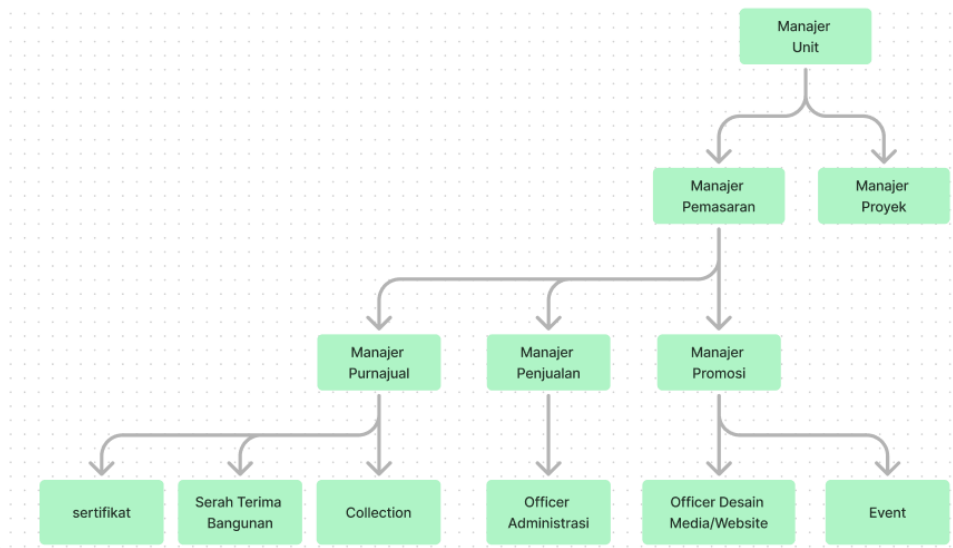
Manajer Unit

Manajer Pemasaran

Manajer Proyek

Manajer Purnajual

Manajer Penjualan

Manajer Promosi

sertifikat

Serah Terima Bangunan

Collection

Officer Administrasi

Officer Desain Media/Website

Event